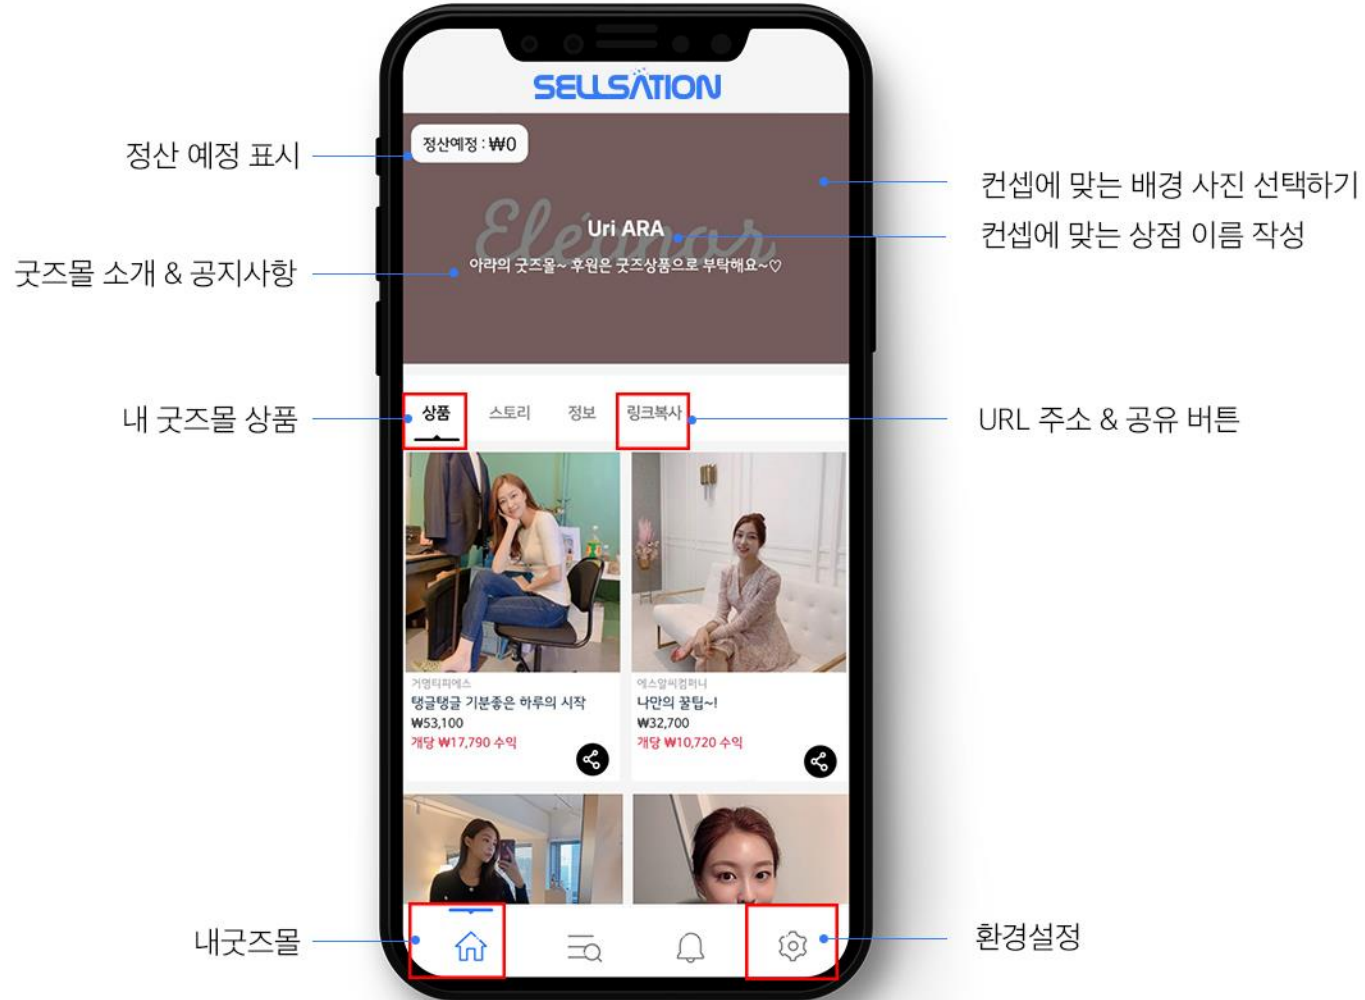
SELLSATION

정산 예정 표시

정산예정 : ₩0

컨셉에 맞는 배경 사진 선택하기

Eleanor

Uri ARA

컨셉에 맞는 상점 이름 작성

굿즈몰 소개 & 공지사항

아라의 굿즈몰~ 후원은 굿즈상품으로 부탁해요~♡

내 굿즈몰 상품

상품 스토리 정보 링크복사

URL 주소 & 공유 버튼

거영티피에스
탱글탱글 기분좋은 하루의 시작
₩53,100
개당 ₩17,790 수익

에스알씨컴퍼니
나만의 꿀팁~!
₩32,700
개당 ₩10,720 수익

내굿즈몰

환경설정